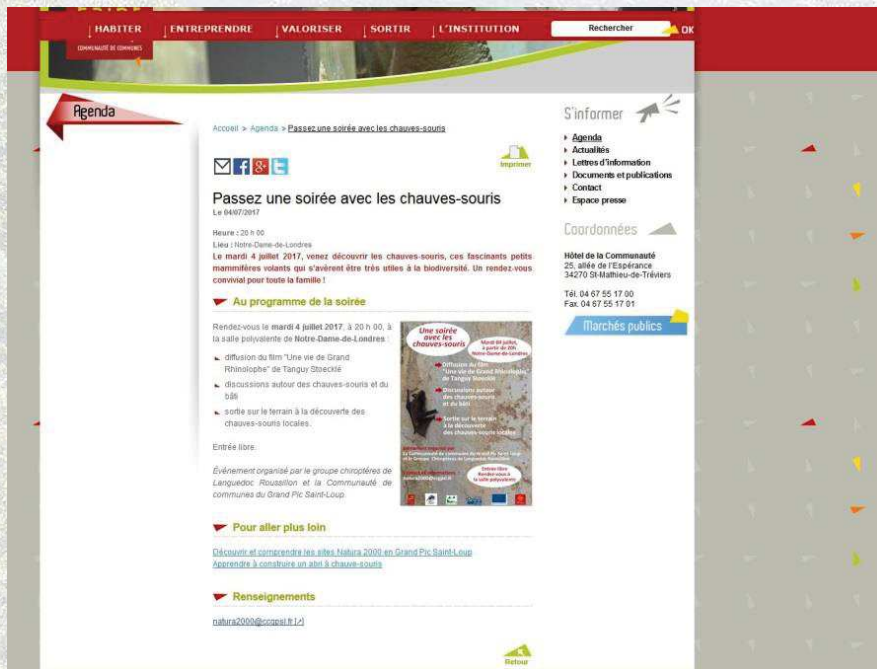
HABITER | ENTREPRENDRE | VALORISER | SORTIR | L'INSTITUTION

Rechercher OK

COMMUNAUTÉ DE COMMUNES

Agenda

Accueil > Agenda > Passez une soirée avec les chauves-souris

Imprimer

Passez une soirée avec les chauves-souris

Le 04/07/2017

Heure : 20 h 00
Lieu : Notre-Dame-de-Londres

Le mardi 4 juillet 2017, venez découvrir les chauves-souris, ces fascinants petits mammifères volants qui s'avèrent être très utiles à la biodiversité. Un rendez-vous convivial pour toute la famille !

Au programme de la soirée

Rendez-vous le mardi 4 juillet 2017, à 20 h 00, à la salle polyvalente de Notre-Dame-de-Londres :

diffusion du film "Une vie de Grand Rhinolophe" de Tanguy Stoeckle

discussions autour des chauves-souris et du bâti

sortie sur le terrain à la découverte des chauves-souris locales.

Entrée libre.

Évènement organisé par le groupe chiroptères de Languedoc Roussillon et la Communauté de communes du Grand Pic Saint-Loup.

Une soirée avec les chauves-souris

Mardi 04 juillet, à partir de 20h Notre-Dame-de-Londres

Diffusion du film "Une vie de Grand Rhinolophe" de Tanguy Stoeckle

Discussions autour des chauves-souris et du bâti

Sortie sur le terrain à la découverte des chauves-souris locales

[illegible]

Entrée libre Rendez-vous à la salle polyvalente

Pour aller plus loin

Découvrir et comprendre les sites Natura 2000 en Grand Pic Saint-Loup
Apprendre à construire un abri à chauve-souris

Renseignements

natura2000@ccgpsl.fr

Retour

S'informer

Agenda
Actualités
Lettres d'information
Documents et publications
Contact
Espace presse

Coordonnées

Hôtel de la Communauté
25, allée de l'Espérance
34270 St-Mathieu-de-Tréviers

Tél. 04 67 55 17 00
Fax. 04 67 55 17 01

Marchés publics